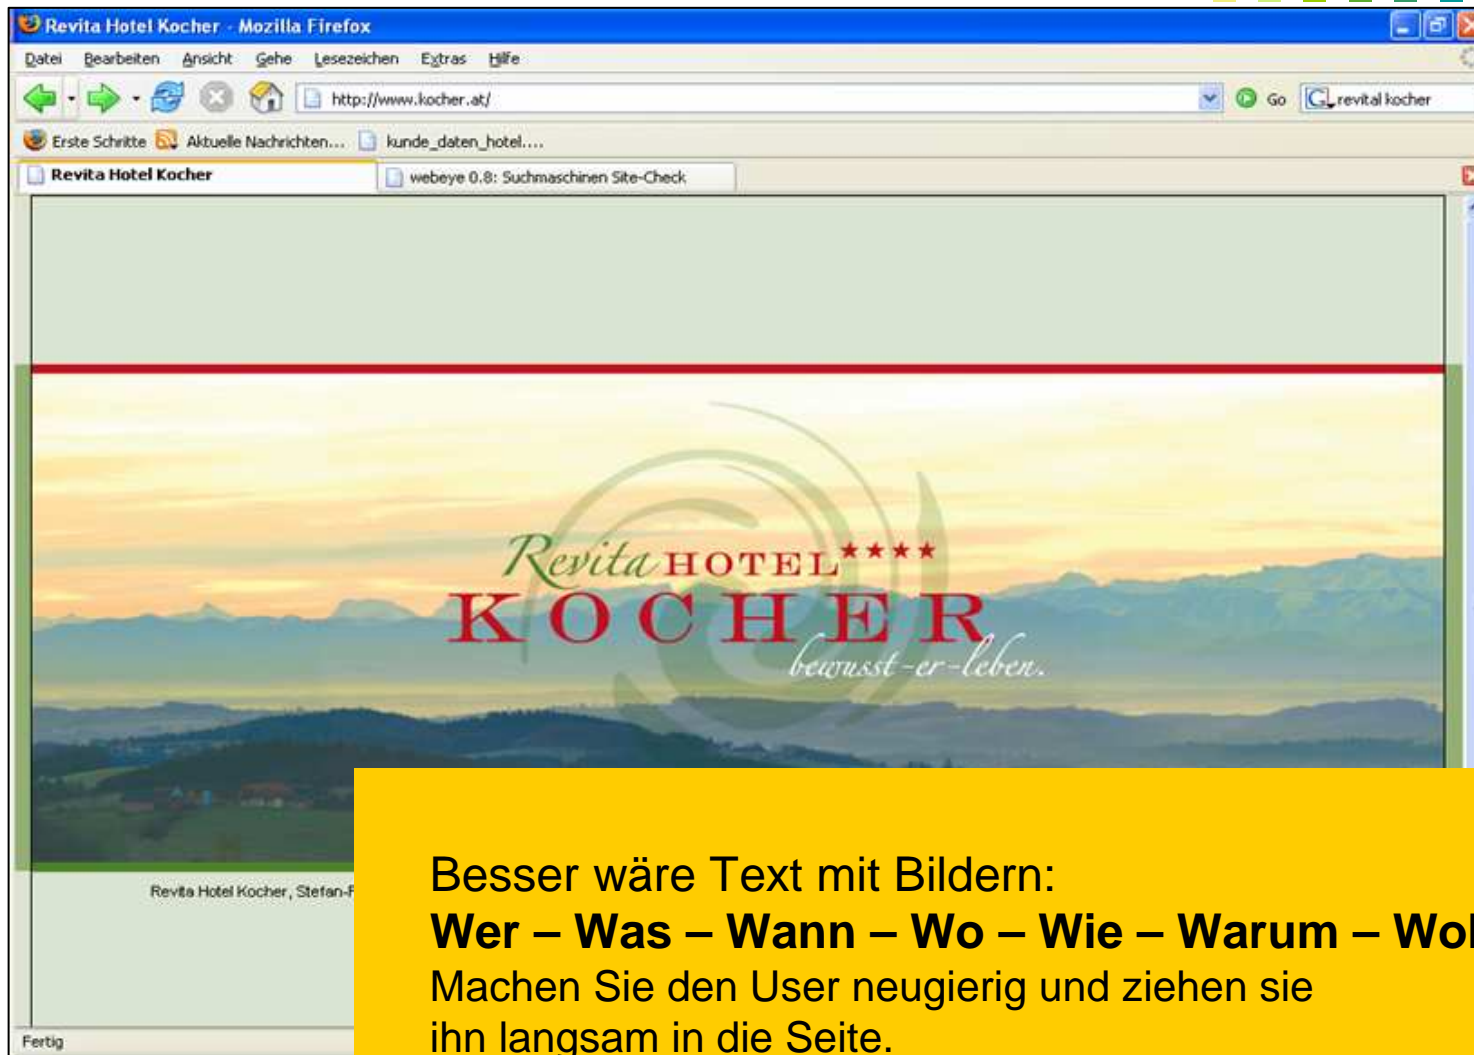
Revita Hotel Kocher - Mozilla Firefox

Datei Bearbeiten Ansicht Gehe Lesezeichen Extras Hilfe

http://www.kocher.at/

Go revital kocher

Erste Schritte Aktuelle Nachrichten... kunde_daten_hotel....

Revita Hotel Kocher webeye 0.8: Suchmaschinen Site-Check

Revita HOTEL ★★★★
KOCHER
bewusst-er-leben.

Revita Hotel Kocher, Stefan-F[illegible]

Fertig

Besser wäre Text mit Bildern:
**Wer – Was – Wann – Wo – Wie – Warum – Wo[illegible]**
Machen Sie den User neugierig und ziehen sie ihn langsam in die Seite.